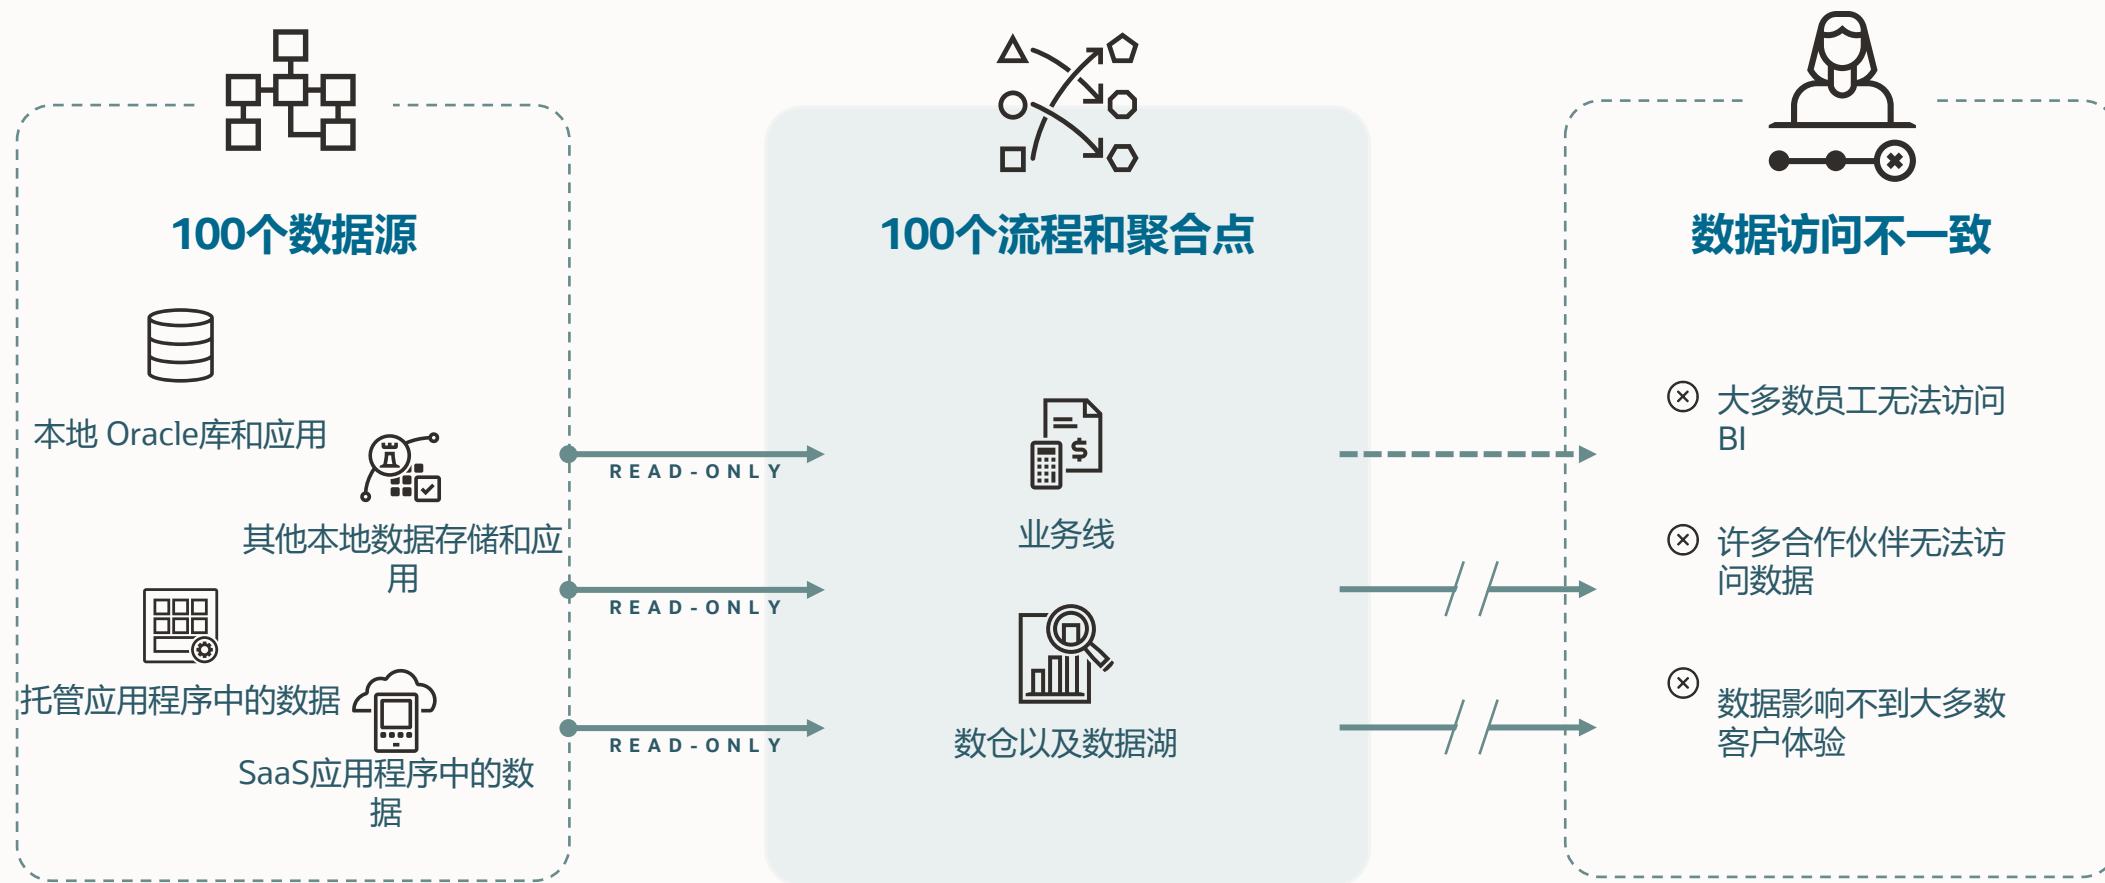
100个数据源

本地 Oracle库和应用

其他本地数据存储和应用

托管应用程序中的数据

SaaS应用程序中的数据

READ-ONLY

READ-ONLY

READ-ONLY

100个流程和聚合点

业务线

数仓以及数据湖

数据访问不一致

大多数员工无法访问BI

许多合作伙伴无法访问数据

数据影响不到大多数客户体验